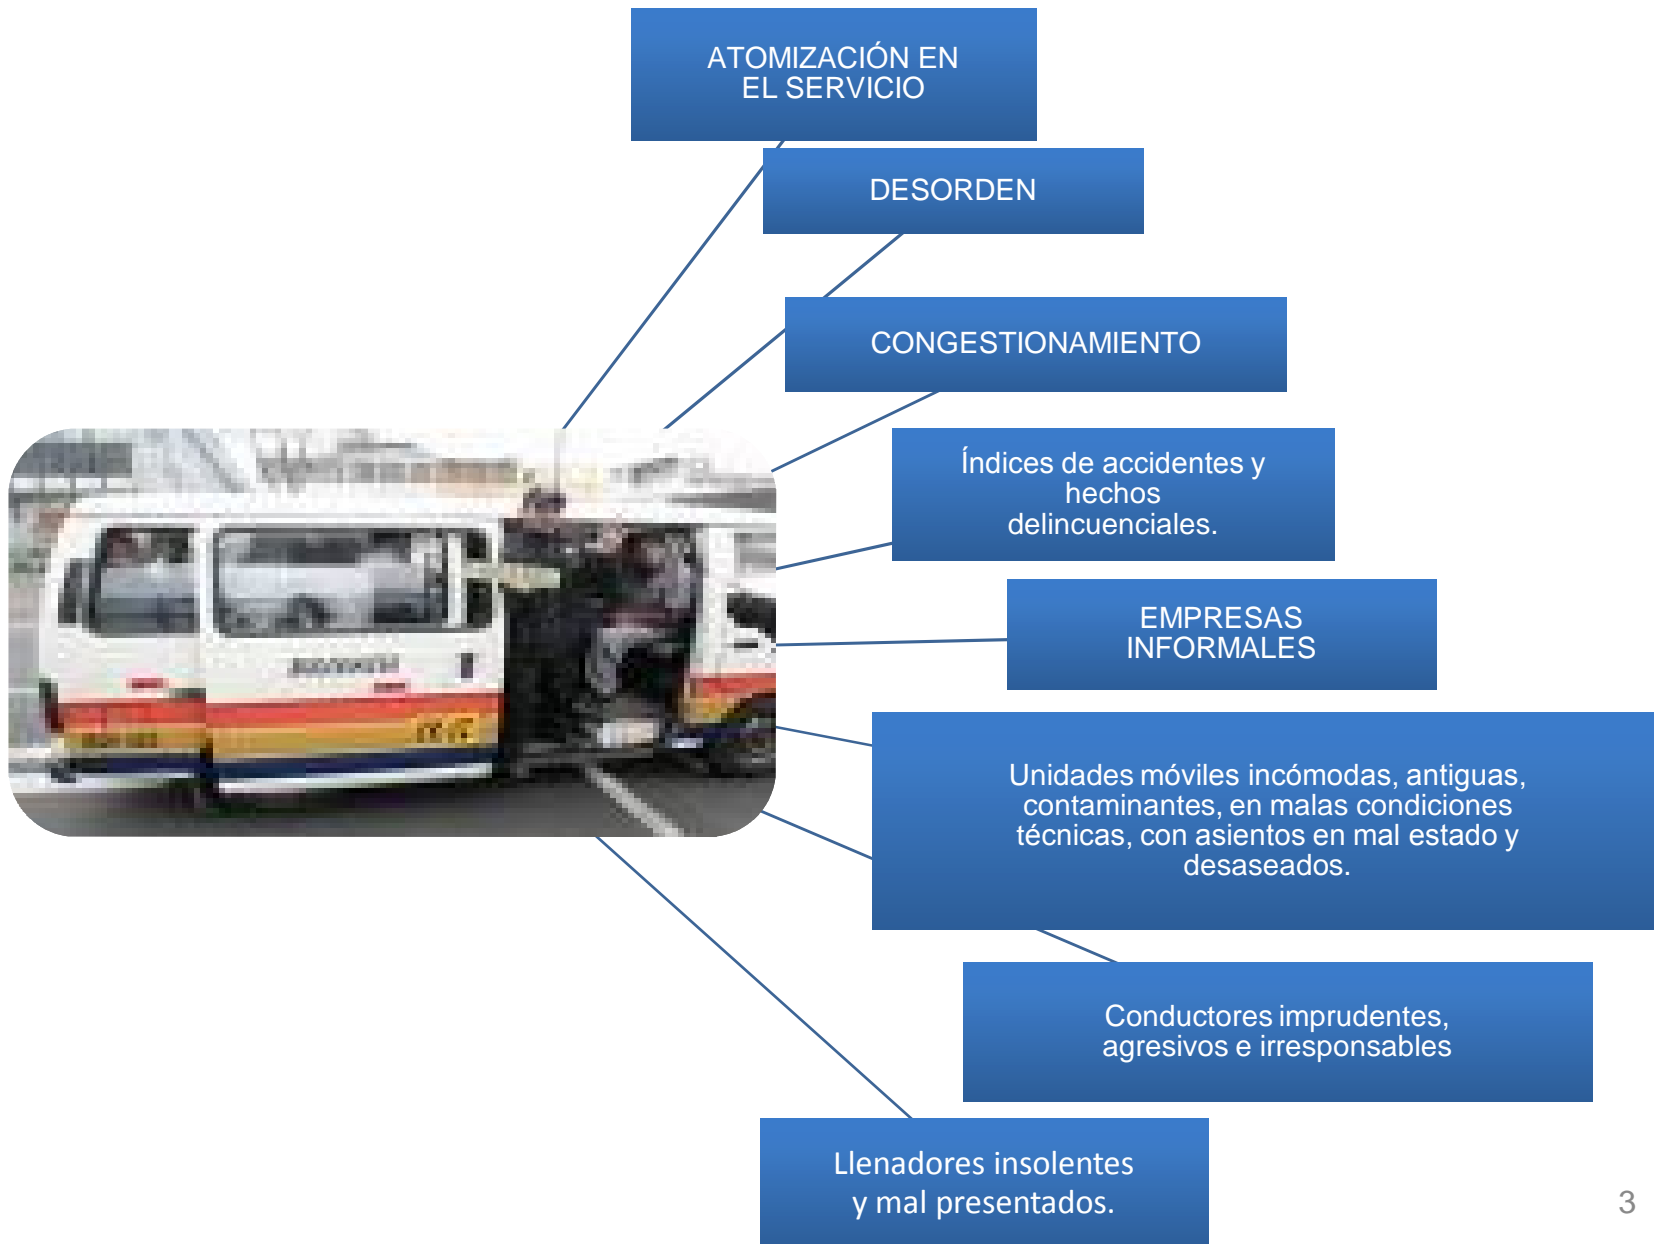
ATOMIZACIÓN EN EL SERVICIO

DESORDEN

CONGESTIONAMIENTO

Índices de accidentes y hechos delincuenciales.

EMPRESAS INFORMALES

Unidades móviles incómodas, antiguas, contaminantes, en malas condiciones técnicas, con asientos en mal estado y desaseados.

Conductores imprudentes, agresivos e irresponsables

Llenadores insolentes y mal presentados.

3